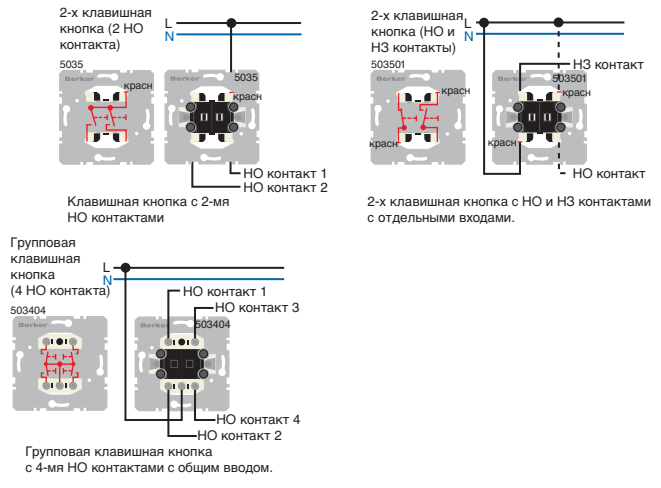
2-х клавишная кнопка (2 НО контакта)

L
N

5035
красн
Berker
5035
красн

НО контакт 1
НО контакт 2

Клавишная кнопка с 2-мя НО контактами

2-х клавишная кнопка (НО и НЗ контакты)

L
N

503501
красн
красн
Berker
503501
НЗ контакт
красн
красн

НО контакт

2-х клавишная кнопка с НО и НЗ контактами с отдельными входами.

Групповая клавишная кнопка (4 НО контакта)

L
N

503404
Berker
503404

НО контакт 1
НО контакт 3

НО контакт 4
НО контакт 2

Групповая клавишная кнопка с 4-мя НО контактами с общим вводом.